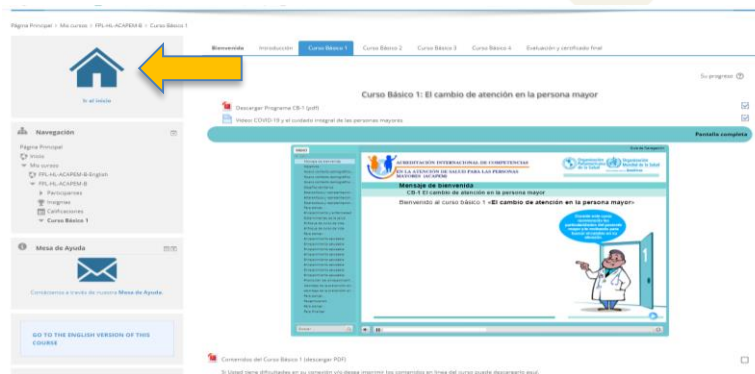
Página Principal > Mis cursos > FPL-HL-ACAPEM-B > Curso Básico 1

Ir al inicio

Navegación

Página Principal
Inicio
Mis cursos
FPL-HL-ACAPEM-B-English
FPL-HL-ACAPEM-B
Participantes
Insignias
Calificaciones
Curso Básico 1

Mesa de Ayuda

Comuníquese a través de nuestra Mesa de Ayuda

GO TO THE ENGLISH VERSION OF THIS COURSE

Bienvenida | Introducción | Curso Básico 1 | Curso Básico 2 | Curso Básico 3 | Curso Básico 4 | Evaluación y certificado final

Su progreso

Curso Básico 1: El cambio de atención en la persona mayor

Descargar Programa CB-1 (pdf)

Video: COVID-19 y el cuidado integral de las personas mayores

Pantalla completa

ACREDITACIÓN INTERNACIONAL DE COMPETENCIAS EN LA ATENCIÓN DE SALUD PARA LAS PERSONAS MAYORES (ACAPEM)

Mensaje de bienvenida
CB-1 El cambio de atención en la persona mayor
Bienvenido al curso básico 1 «El cambio de atención en la persona mayor»

Contenidos del Curso Básico 1 (descargar PDF)

Si Usted tiene dificultades en su conexión y/o desea imprimir los contenidos en línea del curso puede descargarlo aquí.